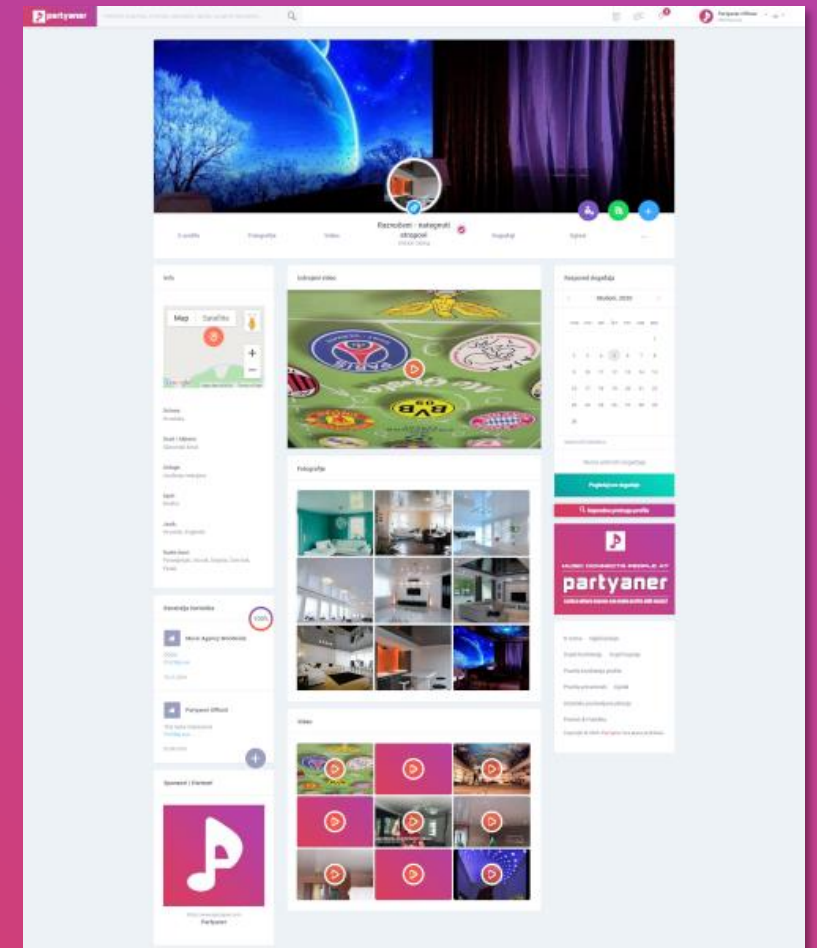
partyaner

Razno(bez - kategorije) stropovi

O profilu
Fotografije
Video
Događaji
Sljedi

Info

Map
Satellite

Izdvojeni video

Fotografije

Video

Najavni događaja

Studeni, 2020

Pogledajte sve događaje

Music connects people at
partyaner

Sponzori / Partneri

Partyaner